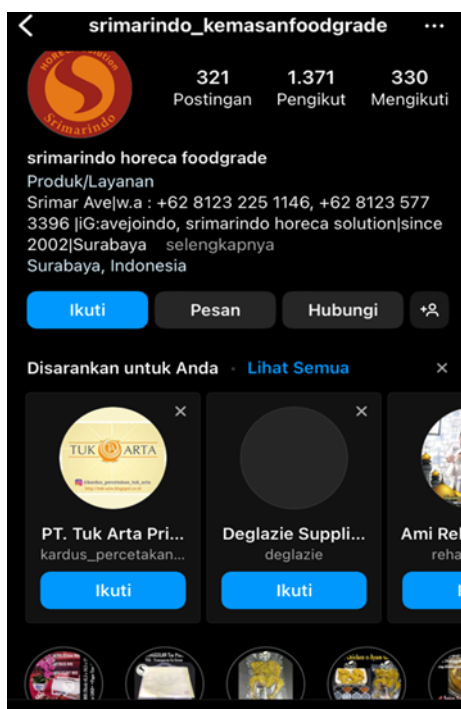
srimarindo_kemasanfoodgrade

HORECA Solution
Srimarindo

321
Postingan

1.371
Pengikut

330
Mengikuti

srimarindo horeca foodgrade
Produk/Layanan
Srimar Ave|w.a : +62 8123 225 1146, +62 8123 577 3396 |iG:avejoindo, srimarindo horeca solution|since 2002|Surabaya selengkapnya
Surabaya, Indonesia

Ikuti
Pesan
Hubungi

Disarankan untuk Anda · Lihat Semua

TUK ARTA
PT. Tuk Arta Pri...
kardus_percetakan...
Ikuti

Deglazie Suppli...
deglazie
Ikuti

Ami Rel
reha